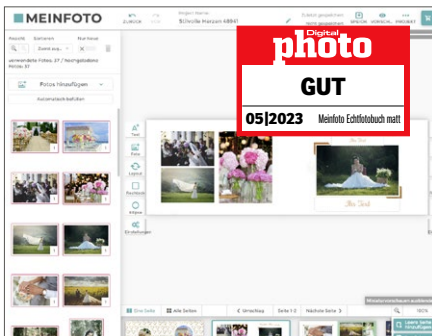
MEINFOTO

ZURÜCK

Stilvolle Hochzeit 48841

Zuletzt gespeichert

SPEICHERN

VORSCHAU

PREIS

Digital
photo

GUT

05|2023 Meinfoto Echtfotobuch matt

Filtern

Sortieren

Zuerst ...

Nur neue

Verwendete Fotos: 27 / Hochgeladene Fotos: 37

Fotos hinzufügen

Automatisch befüllen

Text

Fotos

Layout

Hintergrund

Clipart

Rahmen

Einstellungen

Eine Seite

Alle Seiten

Umschlag

Seite 1-2

Nächste Seite

100%